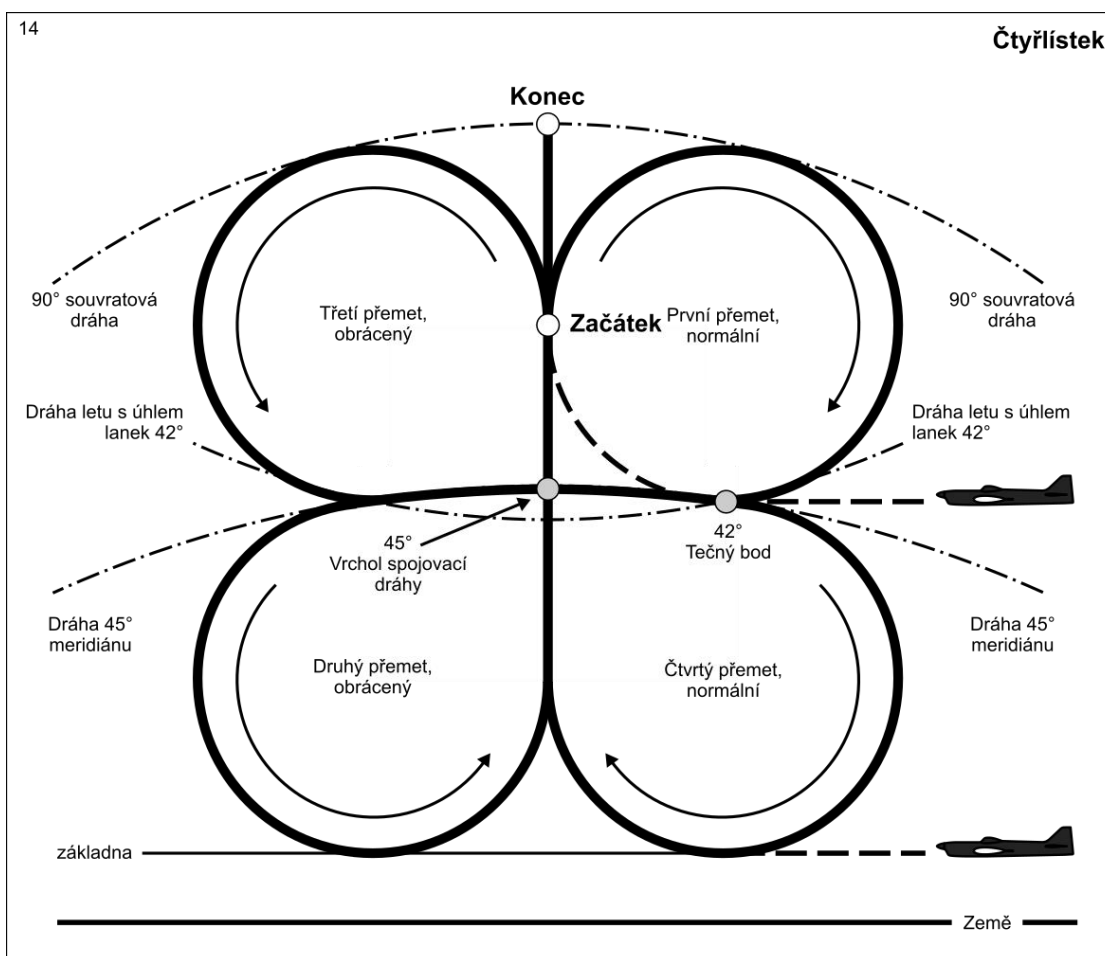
14

Čtyřlístek

Konec

90° souvratová dráha

Třetí přemet, obrácený

Začátek

První přemet, normální

90° souvratová dráha

Dráha letu s úhlem lanek 42°

Dráha letu s úhlem lanek 42°

45° Vrchol spojovací dráhy

42° Tečný bod

Dráha 45° meridiánu

Dráha 45° meridiánu

Druhý přemet, obrácený

Čtvrtý přemet, normální

základna

Země